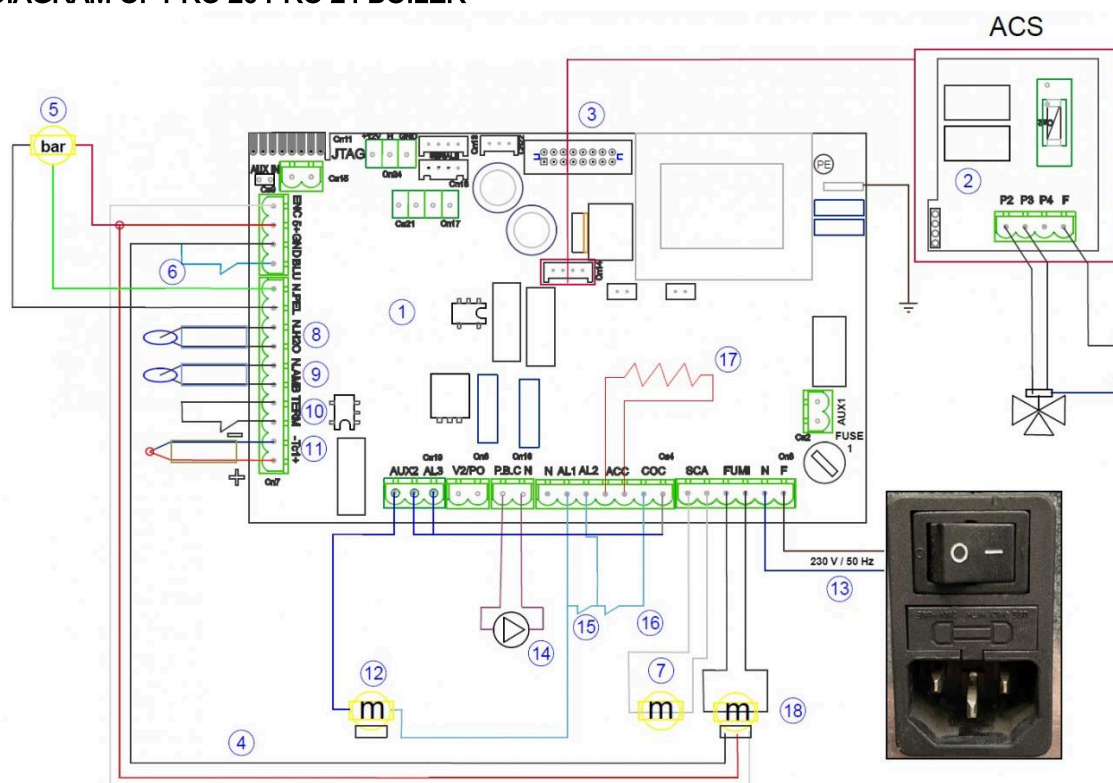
ACS

5

bar

3

2

P2 P3 P4 F

PE

JTAG

Cn11

Cn24

Cn15

Cn18

Cn21

Cn17

Cn14

AUX IN

Cn5

ENC 5+GND BLU N FEL N.H2O N.AMB TERM -TC1+

6

1

8

9

10

11

Cn7

17

AUX1

Cn2

FUSE 1

AUX2 AL3 V2/PO P.B.C N N AL1 AL2 ACC COC SCA FUMI N F

Cn19

Cn6

Cn16

Cn4

Cn9

230 V / 50 Hz

13

14

15

16

7

12

m

m

m

18

4